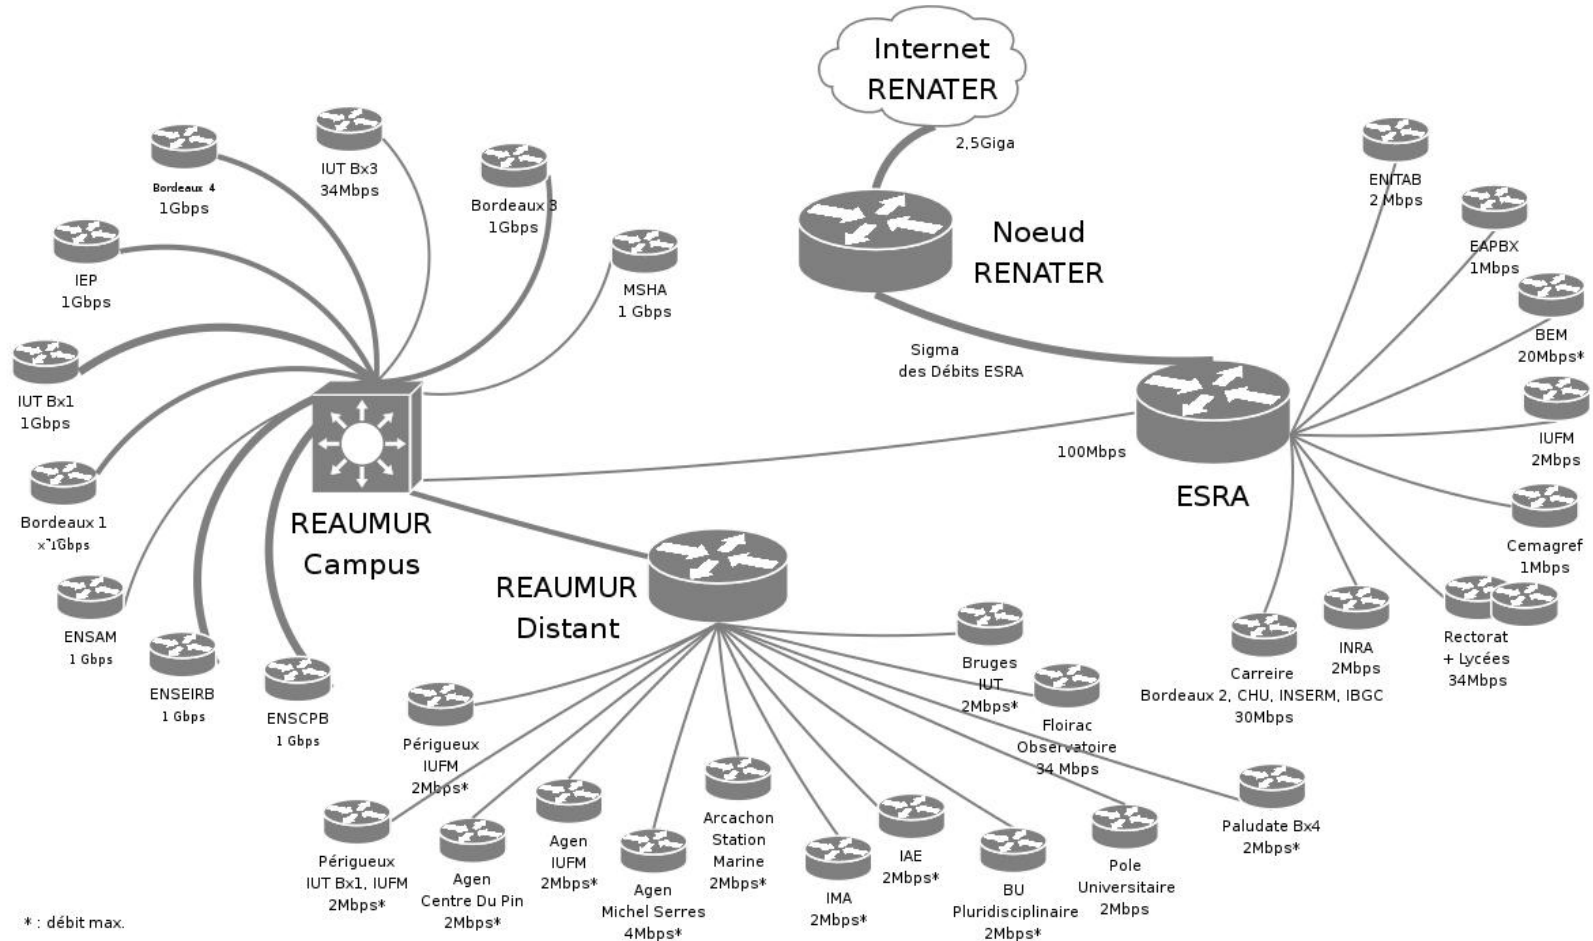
Internet
RENATER

2,5Giga

Noeud
RENATER

Sigma
des Débits ESRA

100Mbps

ESRA

Bordeaux 4
1Gbps

IUT Bx3
34Mbps

Bordeaux 3
1Gbps

MSHA
1 Gbps

IEP
1Gbps

IUT Bx1
1Gbps

Bordeaux 1
x 1Gbps

ENSAM
1 Gbps

ENSEIRB
1 Gbps

ENSCPB
1 Gbps

REAUMUR
Campus

REAUMUR
Distant

ENITAB
2 Mbps

EAPBX
1Mbps

BEM
20Mbps*

IUFM
2Mbps

Cemagref
1Mbps

Rectorat
+ Lycées
34Mbps

INRA
2Mbps

Carreire
Bordeaux 2, CHU, INSERM, IBGC
30Mbps

Bruges
IUT
2Mbps*

Floirac
Observatoire
34 Mbps

Paludate Bx4
2Mbps*

Périgueux
IUFM
2Mbps*

Périgueux
IUT Bx1, IUFM
2Mbps*

Agen
Centre Du Pin
2Mbps*

Agen
IUFM
2Mbps*

Agen
Michel Serres
4Mbps*

Arcachon
Station
Marine
2Mbps*

IMA
2Mbps*

IAE
2Mbps*

BU
Pluridisciplinaire
2Mbps*

Pole
Universitaire
2Mbps

* : débit max.